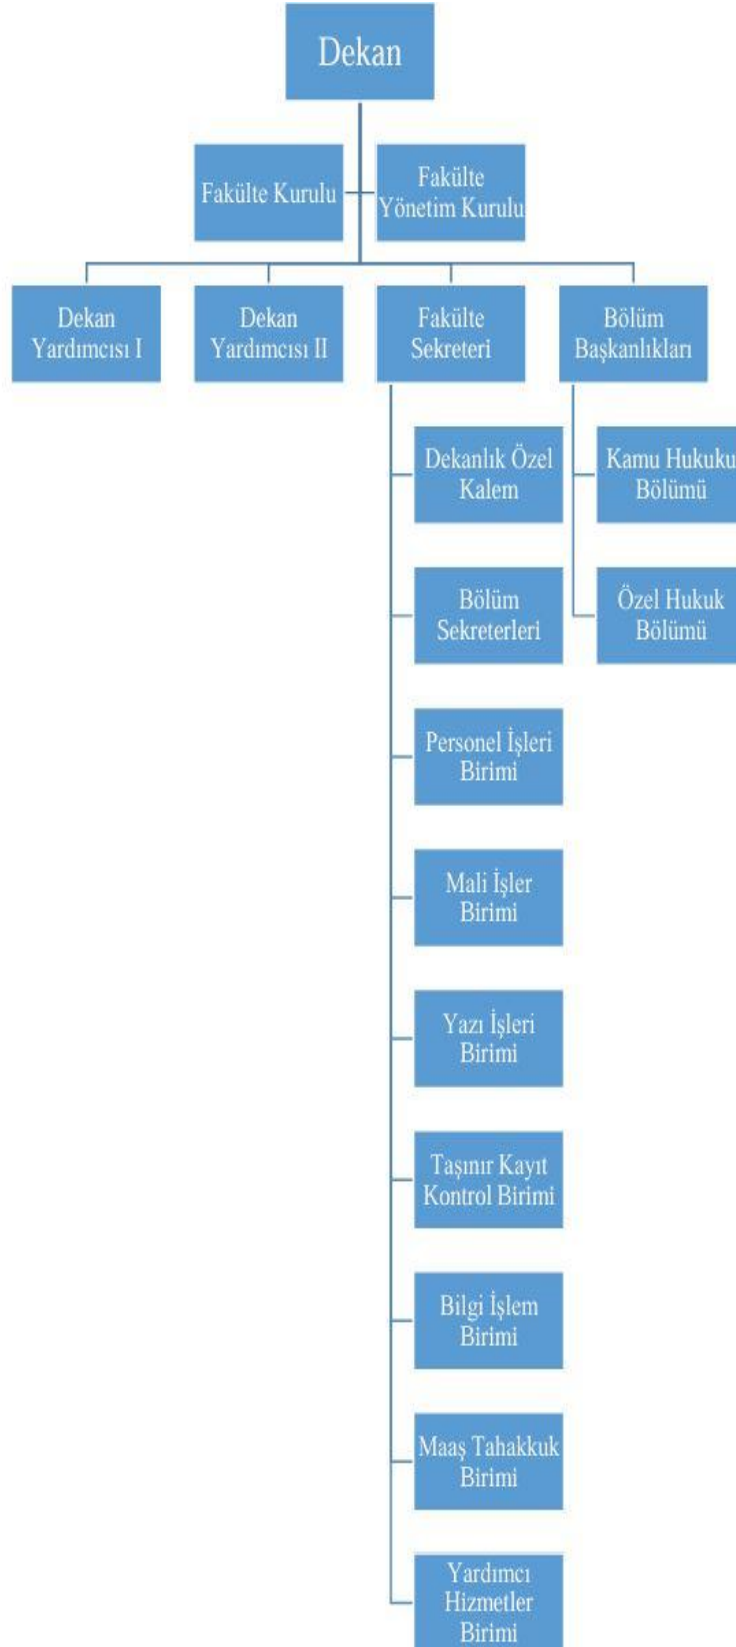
Dekan

Fakülte Kurulu

Fakülte Yönetim Kurulu

Dekan Yardımcısı I

Dekan Yardımcısı II

Fakülte Sekreteri

Bölüm Başkanlıkları

Dekanlık Özel Kalem

Kamu Hukuku Bölümü

Bölüm Sekreterleri

Özel Hukuk Bölümü

Personel İşleri Birimi

Mali İşler Birimi

Yazı İşleri Birimi

Taşınır Kayıt Kontrol Birimi

Bilgi İşlem Birimi

Maaş Tahakkuk Birimi

Yardımcı Hizmetler Birimi